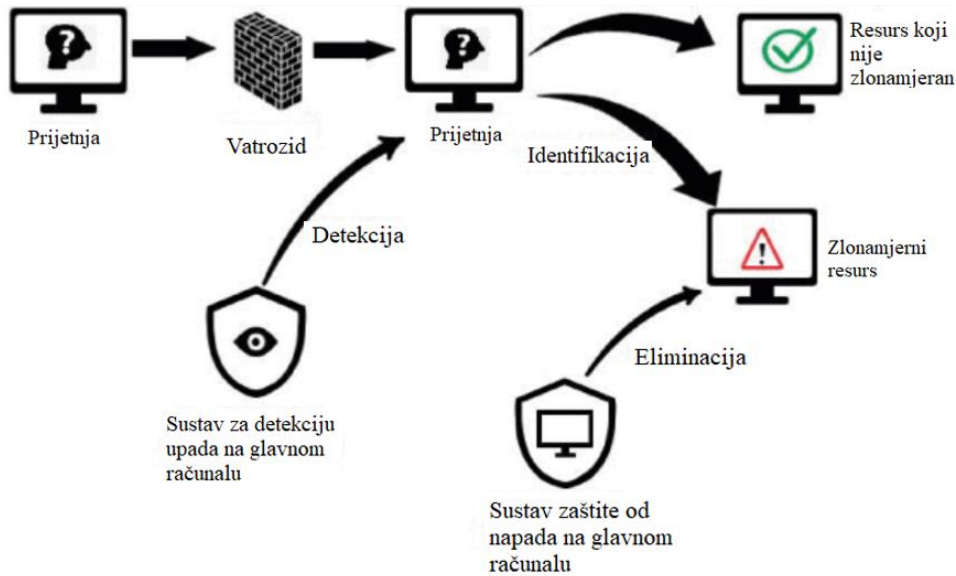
Prijetnja

Vatrozid

Prijetnja

Resurs koji nije zlonamjeran

Identifikacija

Detekcija

Zlonamjerni resurs

Eliminacija

Sustav za detekciju upada na glavnom računalu

Sustav zaštite od napada na glavnom računalu